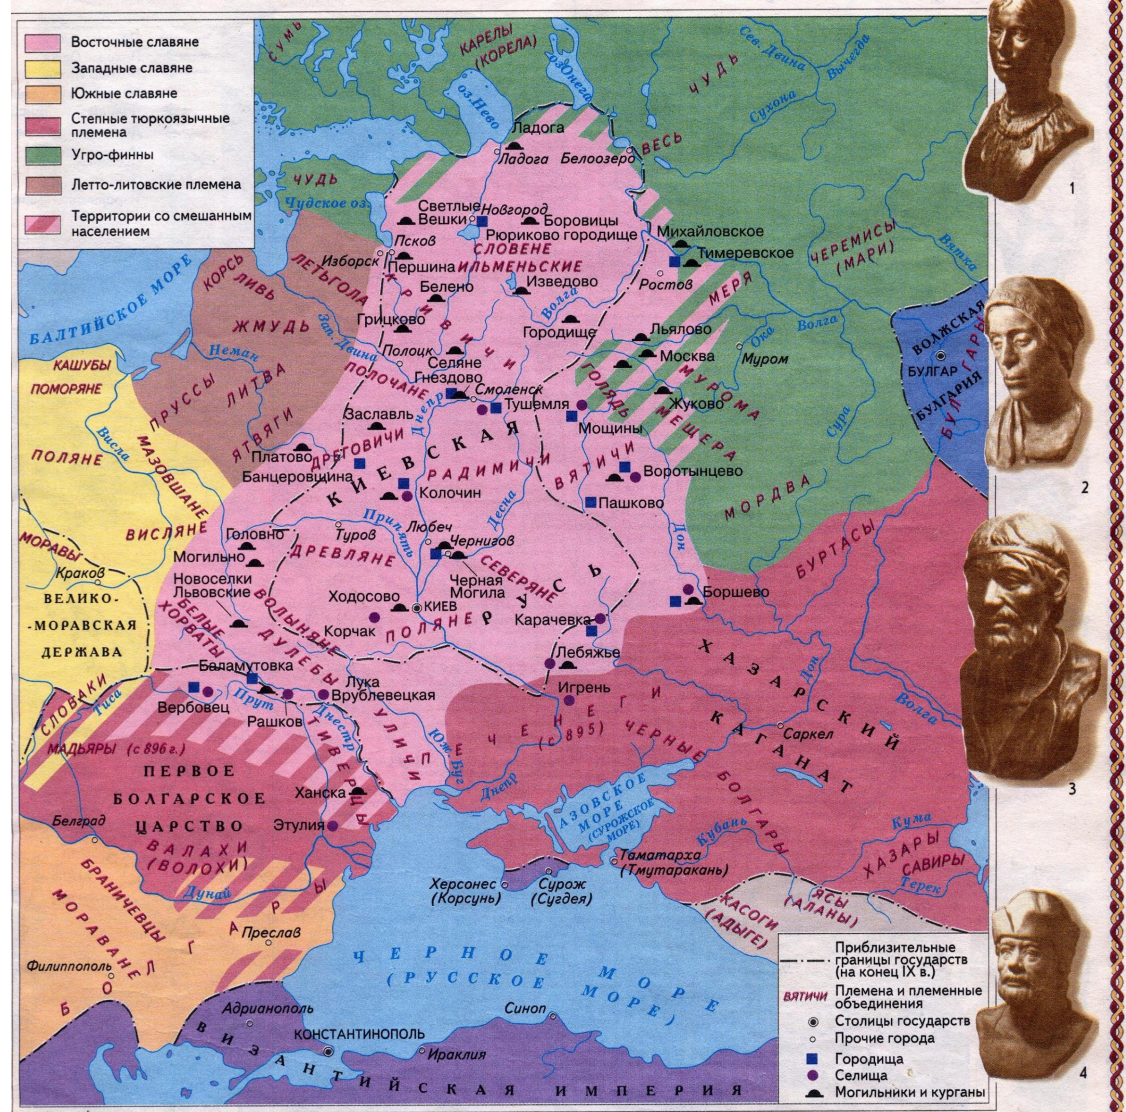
Восточные славяне
Западные славяне
Южные славяне
Степные тюркоязычные племена
Угро-финны
Летто-литовские племена
Территории со смешанным населением

СУМЬ
КАРЕЛЫ (КОРЕЛА)
оз. Нево
оз. Онега
Сев. Двина
Вычегда
ЧУДЬ
Сухона
Ладога
Ладога
Белоозеро
ВЕСЬ
ЧУДЬ
Чудское оз.
Светлые Вешки
Новгород
Боровицы
Рюриково городище
Михайловское
Тимеревское
СЛОВЕНЕ ИЛЬМЕНЬСКИЕ
ЧЕРЕМИСЫ (МАРИ)
Вятка
Изборск
Псков
Першина
Изведово
Ростов
МЕРЯ
Белено
Волга
ЛЕТЬГОЛА
ЛИВЬ
КОРСЬ
БАЛТИЙСКОЕ МОРЕ
ЖМУДЬ
Грицково
Городище
Льялово
Ока
Волга
ВОЛЖСКАЯ БУЛГАРИЯ
БУЛГАР
КРИВИЧИ
Зап. Двина
Неман
Полоцк
Селяне
Москва
Муром
КАШУБЫ
ПОМОРЯНЕ
ПРУССЫ
ЛИТВА
ПОЛОЧАНЕ
Гнездово
Смоленск
Тушемля
ГОЛЯДЬ
МУРОМА
Жуково
Заславль
Днепр
Мощины
МЕЩЕРА
Сура
Висла
МАЗОВШАНЕ
ЯТВЯГИ
ПОЛЯНЕ
Платово
ДРЕГОВИЧИ
КИЕВСКАЯ
РАДИМИЧИ
ВЯТИЧИ
Воротынцево
Банцеровщина
Колочин
Пашково
МОРДВА
ВИСЛЯНЕ
Припять
Десна
Дон
Головно
Любеч
Туров
Чернигов
МОРАВЫ
Могильно
ДРЕВЛЯНЕ
РУСЬ
БУРТАСЫ
Краков
СЕВЕРЯНЕ
Новоселки Львовские
Черная Могила
Боршево
ВЕЛИКО-МОРАВСКАЯ ДЕРЖАВА
Ходосово
КИЕВ
ВОЛЫНЯНЕ
Корчак
ПОЛЯНЕ
Карачевка
БЕЛЫЕ ХОРВАТЫ
ДУЛЕБЫ
Лебяжье
ХАЗАРСКИЙ КАГАНАТ
Беламутовка
Лука
Врублевецкая
Дон
СЛОВАКИ
Тиса
Вербовец
Прут
Игрень
Рашков
УЛИЧИ
ПЕЧЕНЕГИ (с 895)
Волга
Днестр
Саркел
МАДЬЯРЫ (с 896 г.)
ТИВЕРЦЫ
Юж. Буг
ЧЕРНЫЕ БОЛГАРЫ
ПЕРВОЕ БОЛГАРСКОЕ ЦАРСТВО
Днепр
Ханска
АЗОВСКОЕ МОРЕ (СУРОЖСКОЕ МОРЕ)
Белград
Этулия
ВАЛАХИ (ВОЛОХИ)
Кубань
Кума
Таматарха (Тмутаракань)
ХАЗАРЫ
САВИРЫ
БРАНИЧЕВЦЫ
Дунай
БОЛГАРЫ
Херсонес (Корсунь)
Сурож (Сугдея)
Терек
ЯСЫ (АЛАНЫ)
КАСОГИ (АДЫГЕ)
МОРАВАНЕ
Преслав
ЧЕРНОЕ МОРЕ (РУССКОЕ МОРЕ)
Филиппополь
Адрианополь
Синоп
КОНСТАНТИНОПОЛЬ
Ираклия
ВИЗАНТИЙСКАЯ ИМПЕРИЯ

Приблизительные границы государств (на конец IX в.)
ВЯТИЧИ Племена и племенные объединения
Столицы государств
Прочие города
Городища
Селища
Могильники и курганы

1
2
3
4